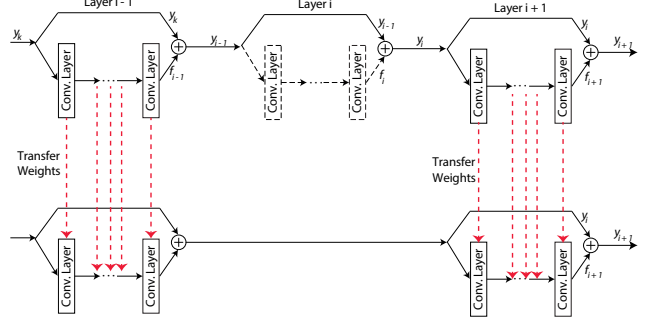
Layer i - 1

$y_k$

$y_k$

Conv. Layer

Conv. Layer

$f_{i-1}$

$y_{i-1}$

Layer i

$y_{i-1}$

Conv. Layer

Conv. Layer

$f_i$

$y_i$

Layer i + 1

$y_i$

Conv. Layer

Conv. Layer

$f_{i+1}$

$y_{i+1}$

Transfer Weights

Transfer Weights

Conv. Layer

Conv. Layer

$y_i$

Conv. Layer

Conv. Layer

$f_{i+1}$

$y_{i+1}$